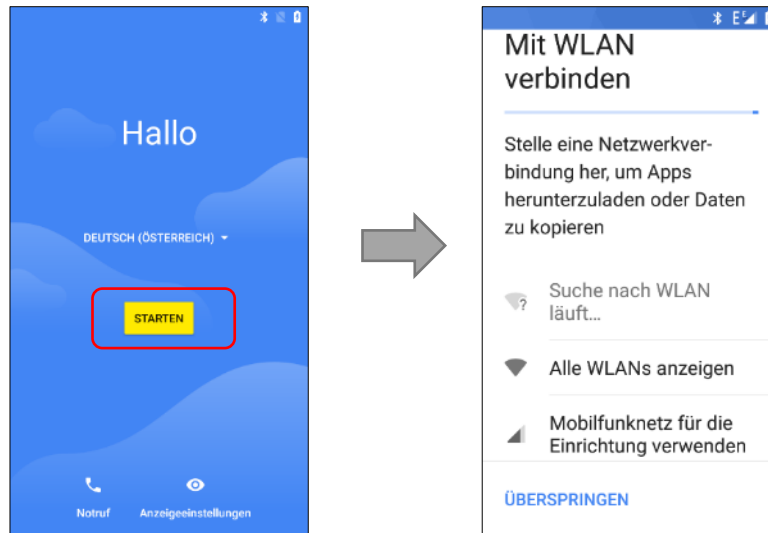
Hallo

DEUTSCH (ÖSTERREICH)

STARTEN

Notruf

Anzeigeeinstellungen

E

Mit WLAN verbinden

Stelle eine Netzwerkverbindung her, um Apps herunterzuladen oder Daten zu kopieren

Suche nach WLAN läuft…

Alle WLANs anzeigen

Mobilfunknetz für die Einrichtung verwenden

ÜBERSPRINGEN